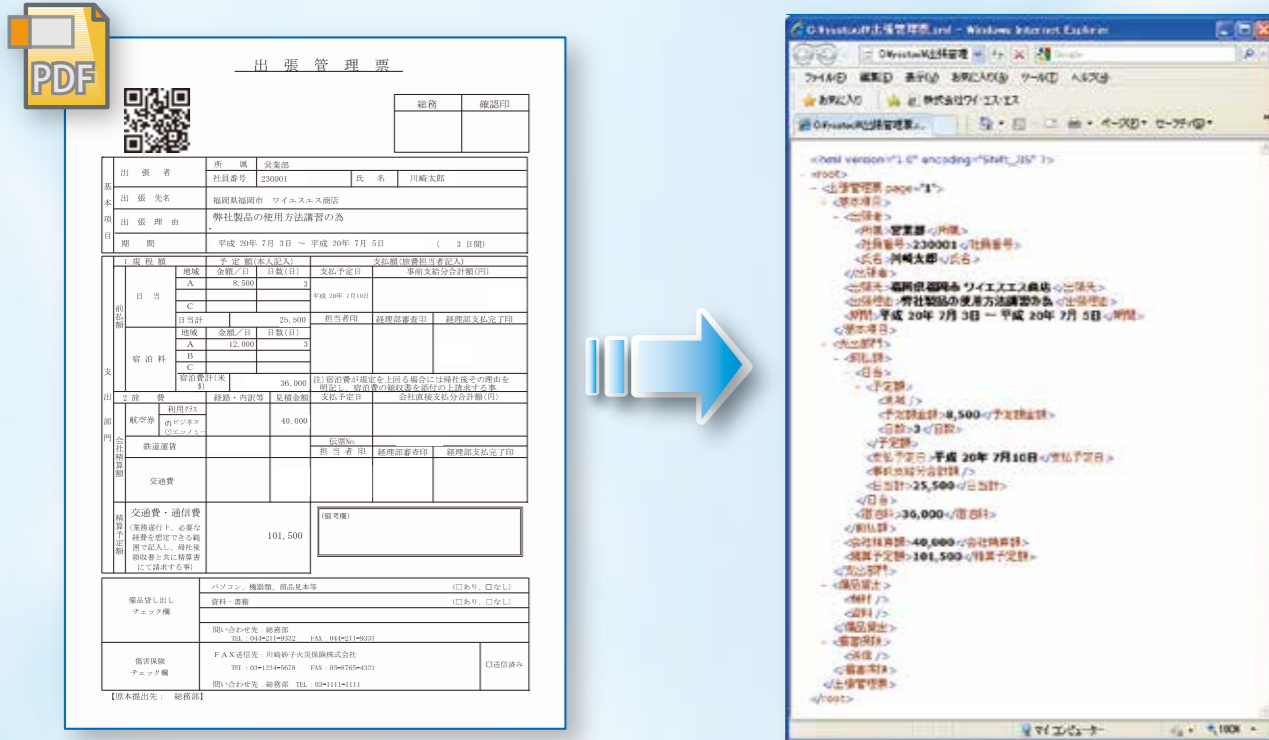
PDF

出張管理票

| 総務 | 確認印 |
|---|---|
| | |

基本項目

| 出張者 | 所属 | 営業部 | | |
|---|---|---|---|---|
| | 社員番号 | 230001 | 氏名 | 川崎太郎 |
| 出張先名 | 福岡県福岡市 ワイエスエス商店 | | | |
| 出張理由 | 弊社製品の使用方法講習の為 | | | |
| 期間 | 平成 20年 7月 3日 ～ 平成 20年 7月 5日 （ 3 日間） | | | |

支出部門

1 規程額　予定額(本人記入)　支払額(経費担当者記入)

前払額

| | 地域 | 金額／日 | 日数(日) | 支払予定日 | 事前支給分合計額(円) |
|---|---|---|---|---|---|
| 日当 | A | 8,500 | 3 | 平成 20年 7月10日 | |
| | B | | | | |
| | C | | | | |
| | 日当計 | | 25,500 | 担当者印 / 経理部審査印 / 経理部支払完了印 | |
| 宿泊料 | 地域 | 金額／日 | 日数(日) | | |
| | A | 12,000 | 3 | | |
| | B | | | | |
| | C | | | | |
| | 宿泊費計(※3) | | 36,000 | 注)宿泊費が規定を上回る場合には稟議の理由を明記し、宿泊費の領収書を添付の上請求する事 | |

2 旅費　経路・内訳等　見積金額　支払予定日　会社直接支払分合計額(円)

会社精算額

航空券　利用クラス　□ビジネス　□エコノミー　40,000

鉄道運賃　伝票No.　担当者印　経理部審査印　経理部支払完了印

交通費

精算予定額

交通費・通信費（業務遂行上、必要な経費を想定できる範囲で記入し、帰社後領収書と共に精算書にて請求する事）　101,500

（備考欄）

備品貸し出しチェック欄　パソコン、機器類、商品見本等　（□あり、□なし）
資料・書籍　（□あり、□なし）
問い合わせ先：総務部　TEL：044-211-9332　FAX：044-211-9333

傷害保険チェック欄　FAX送信先：川崎砂子火災保険株式会社　TEL：03-1234-5678　FAX：03-8765-4321　□送信済み
問い合わせ先：総務部　TEL：03-1111-1111

【原本提出先： 総務部】

C:¥ysstest¥出張管理票.xml - Windows Internet Explorer
ファイル(F) 編集(E) 表示(V) お気に入り(A) ツール(T) ヘルプ(H)
お気に入り　株式会社ワイ・エス・エス
C:¥ysstest¥出張管理票...　ページ(P)　セーフティ(S)

<?xml version="1.0" encoding="Shift_JIS" ?>
- <root>
- <出張管理票 page="1">
- <基本項目>
- <出張者>
<所属>営業部</所属>
<社員番号>230001</社員番号>
<氏名>川崎太郎</氏名>
</出張者>
<出張先>福岡県福岡市 ワイエスエス商店</出張先>
<出張理由>弊社製品の使用方法講習の為</出張理由>
<期間>平成 20年 7月 3日 ～ 平成 20年 7月 5日</期間>
</基本項目>
- <支出部門>
- <前払額>
- <日当>
- <予定額>
<地域 />
<予定額金額>8,500</予定額金額>
<日数>3</日数>
</予定額>
<支払予定日>平成 20年 7月10日</支払予定日>
<事前支給分合計額 />
<日当計>25,500</日当計>
</日当>
<宿泊料>36,000</宿泊料>
</前払額>
<会社精算額>40,000</会社精算額>
<精算予定額>101,500</精算予定額>
</支出部門>
- <備品貸出>
<機材 />
<資料 />
</備品貸出>
- <傷害保険>
<送信 />
</傷害保険>
</出張管理票>
</root>

マイ コンピュータ　100%